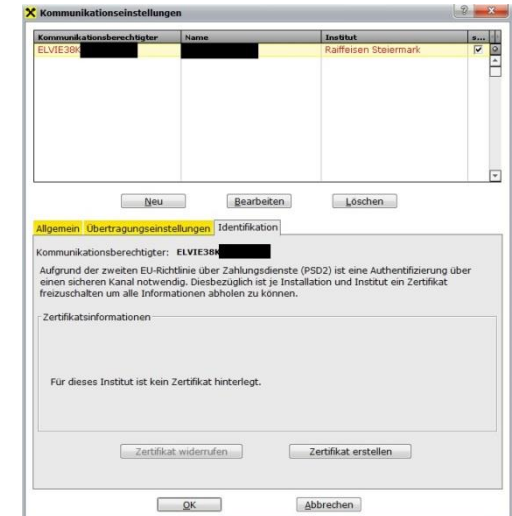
Kommunikationseinstellungen

| Kommunikationsberechtigter | Name | Institut | s... |
|---|---|---|---|
| ELVIE38K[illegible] | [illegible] | Raiffeisen Steiermark | ☑ |

Neu
Bearbeiten
Löschen

Allgemein
Übertragungseinstellungen
Identifikation

Kommunikationsberechtigter: ELVIE38K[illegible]

Aufgrund der zweiten EU-Richtlinie über Zahlungsdienste (PSD2) ist eine Authentifizierung über einen sicheren Kanal notwendig. Diesbezüglich ist je Installation und Institut ein Zertifikat freizuschalten um alle Informationen abholen zu können.

Zertifikatsinformationen

Für dieses Institut ist kein Zertifikat hinterlegt.

Zertifikat widerrufen
Zertifikat erstellen

OK
Abbrechen